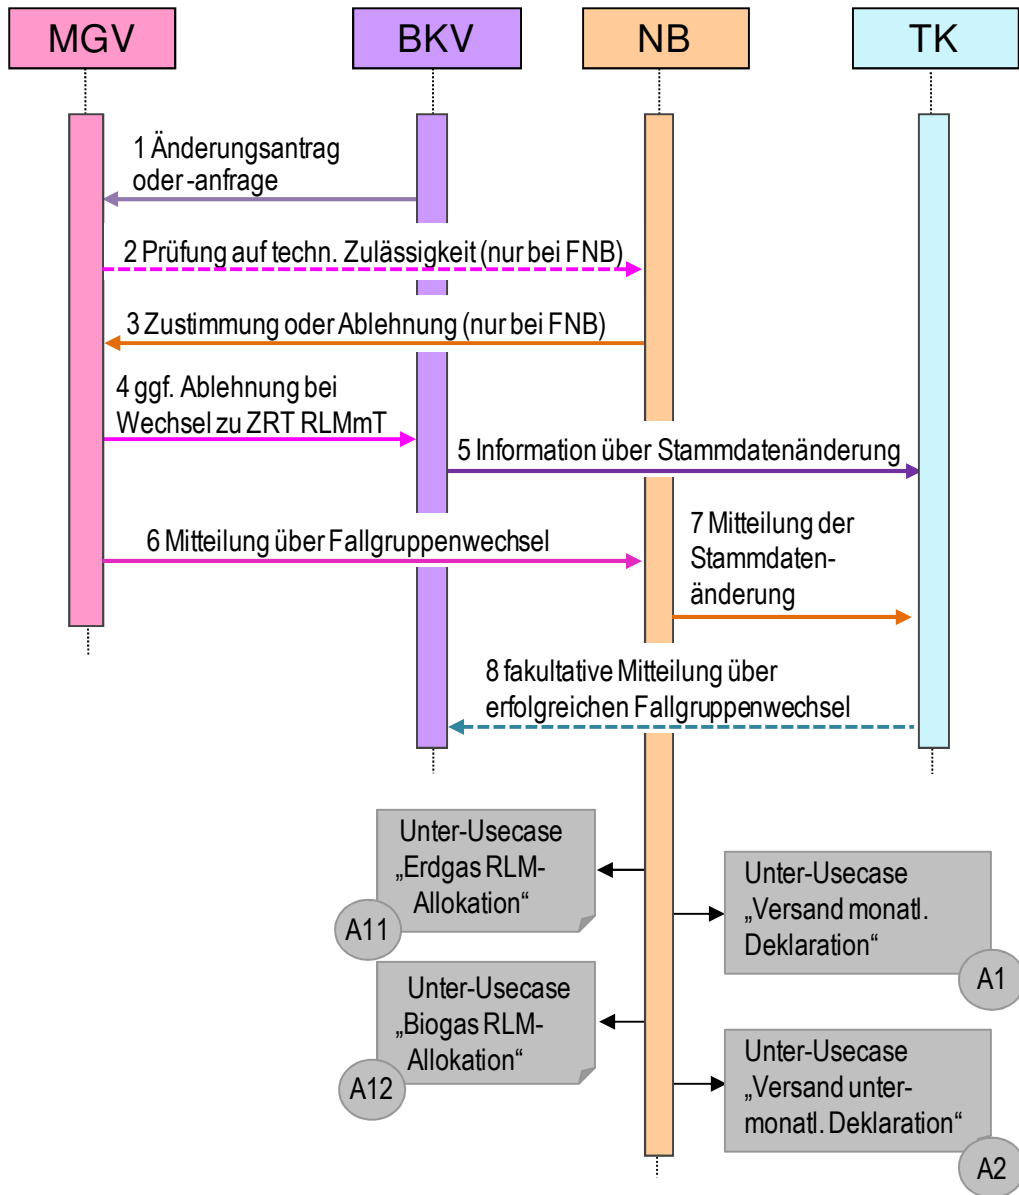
MGV

BKV

NB

TK

1 Änderungsantrag oder -anfrage

2 Prüfung auf techn. Zulässigkeit (nur bei FNB)

3 Zustimmung oder Ablehnung (nur bei FNB)

4 ggf. Ablehnung bei Wechsel zu ZRT RLMmT

5 Information über Stammdatenänderung

6 Mitteilung über Fallgruppenwechsel

7 Mitteilung der Stammdatenänderung

8 fakultative Mitteilung über erfolgreichen Fallgruppenwechsel

Unter-Usecase „Erdgas RLM-Allokation“

A11

Unter-Usecase „Versand monatl. Deklaration“

A1

Unter-Usecase „Biogas RLM-Allokation“

A12

Unter-Usecase „Versand untermonatl. Deklaration“

A2